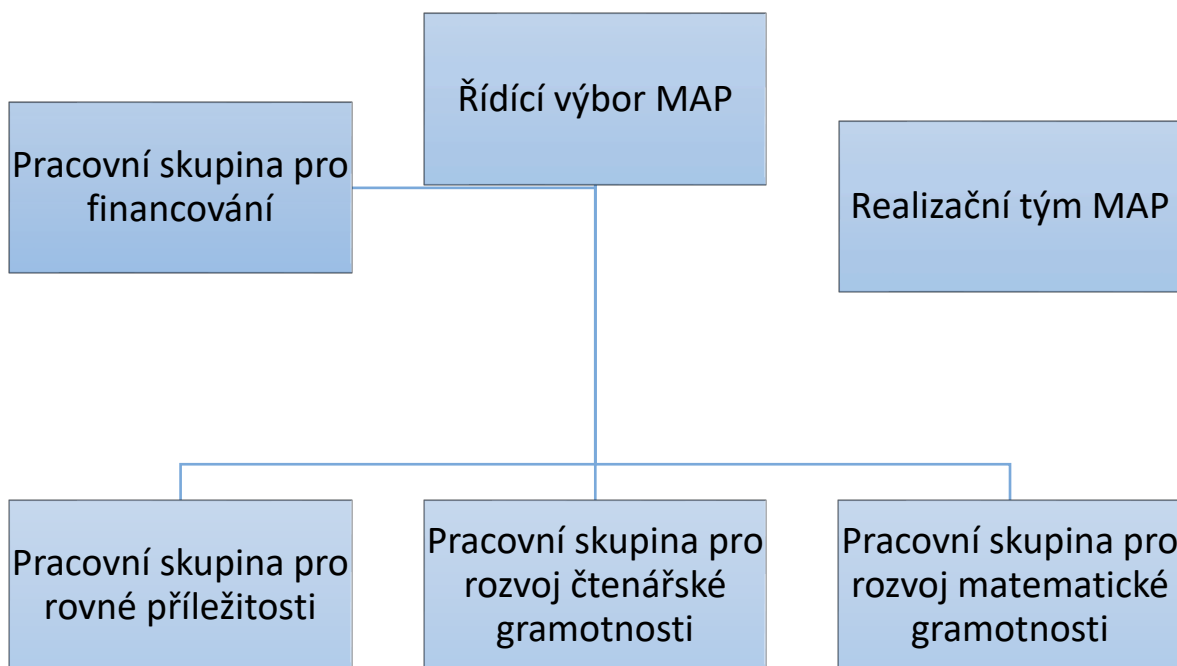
Řídící výbor MAP

Pracovní skupina pro financování

Realizační tým MAP

Pracovní skupina pro rovné příležitosti

Pracovní skupina pro rozvoj čtenářské gramotnosti

Pracovní skupina pro rozvoj matematické gramotnosti